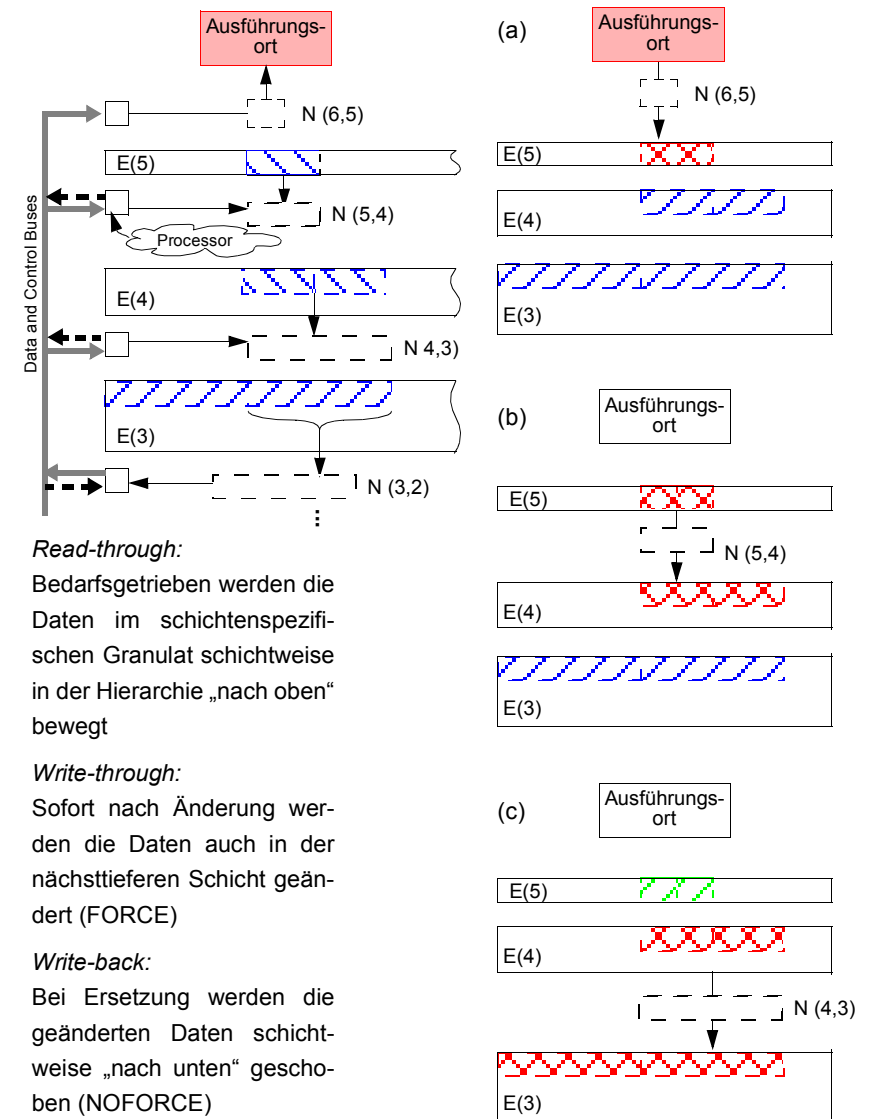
Ausführungsort

N (6,5)

E(5)

N (5,4)

Processor

Data and Control Buses

E(4)

N 4,3)

E(3)

N (3,2)

⋮

*Read-through:*
Bedarfsgetrieben werden die Daten im schichtenspezifischen Granulat schichtweise in der Hierarchie „nach oben" bewegt

*Write-through:*
Sofort nach Änderung werden die Daten auch in der nächsttieferen Schicht geändert (FORCE)

*Write-back:*
Bei Ersetzung werden die geänderten Daten schichtweise „nach unten" geschoben (NOFORCE)

(a)

Ausführungsort

N (6,5)

E(5)

E(4)

E(3)

(b)

Ausführungsort

E(5)

N (5,4)

E(4)

E(3)

(c)

Ausführungsort

E(5)

E(4)

N (4,3)

E(3)